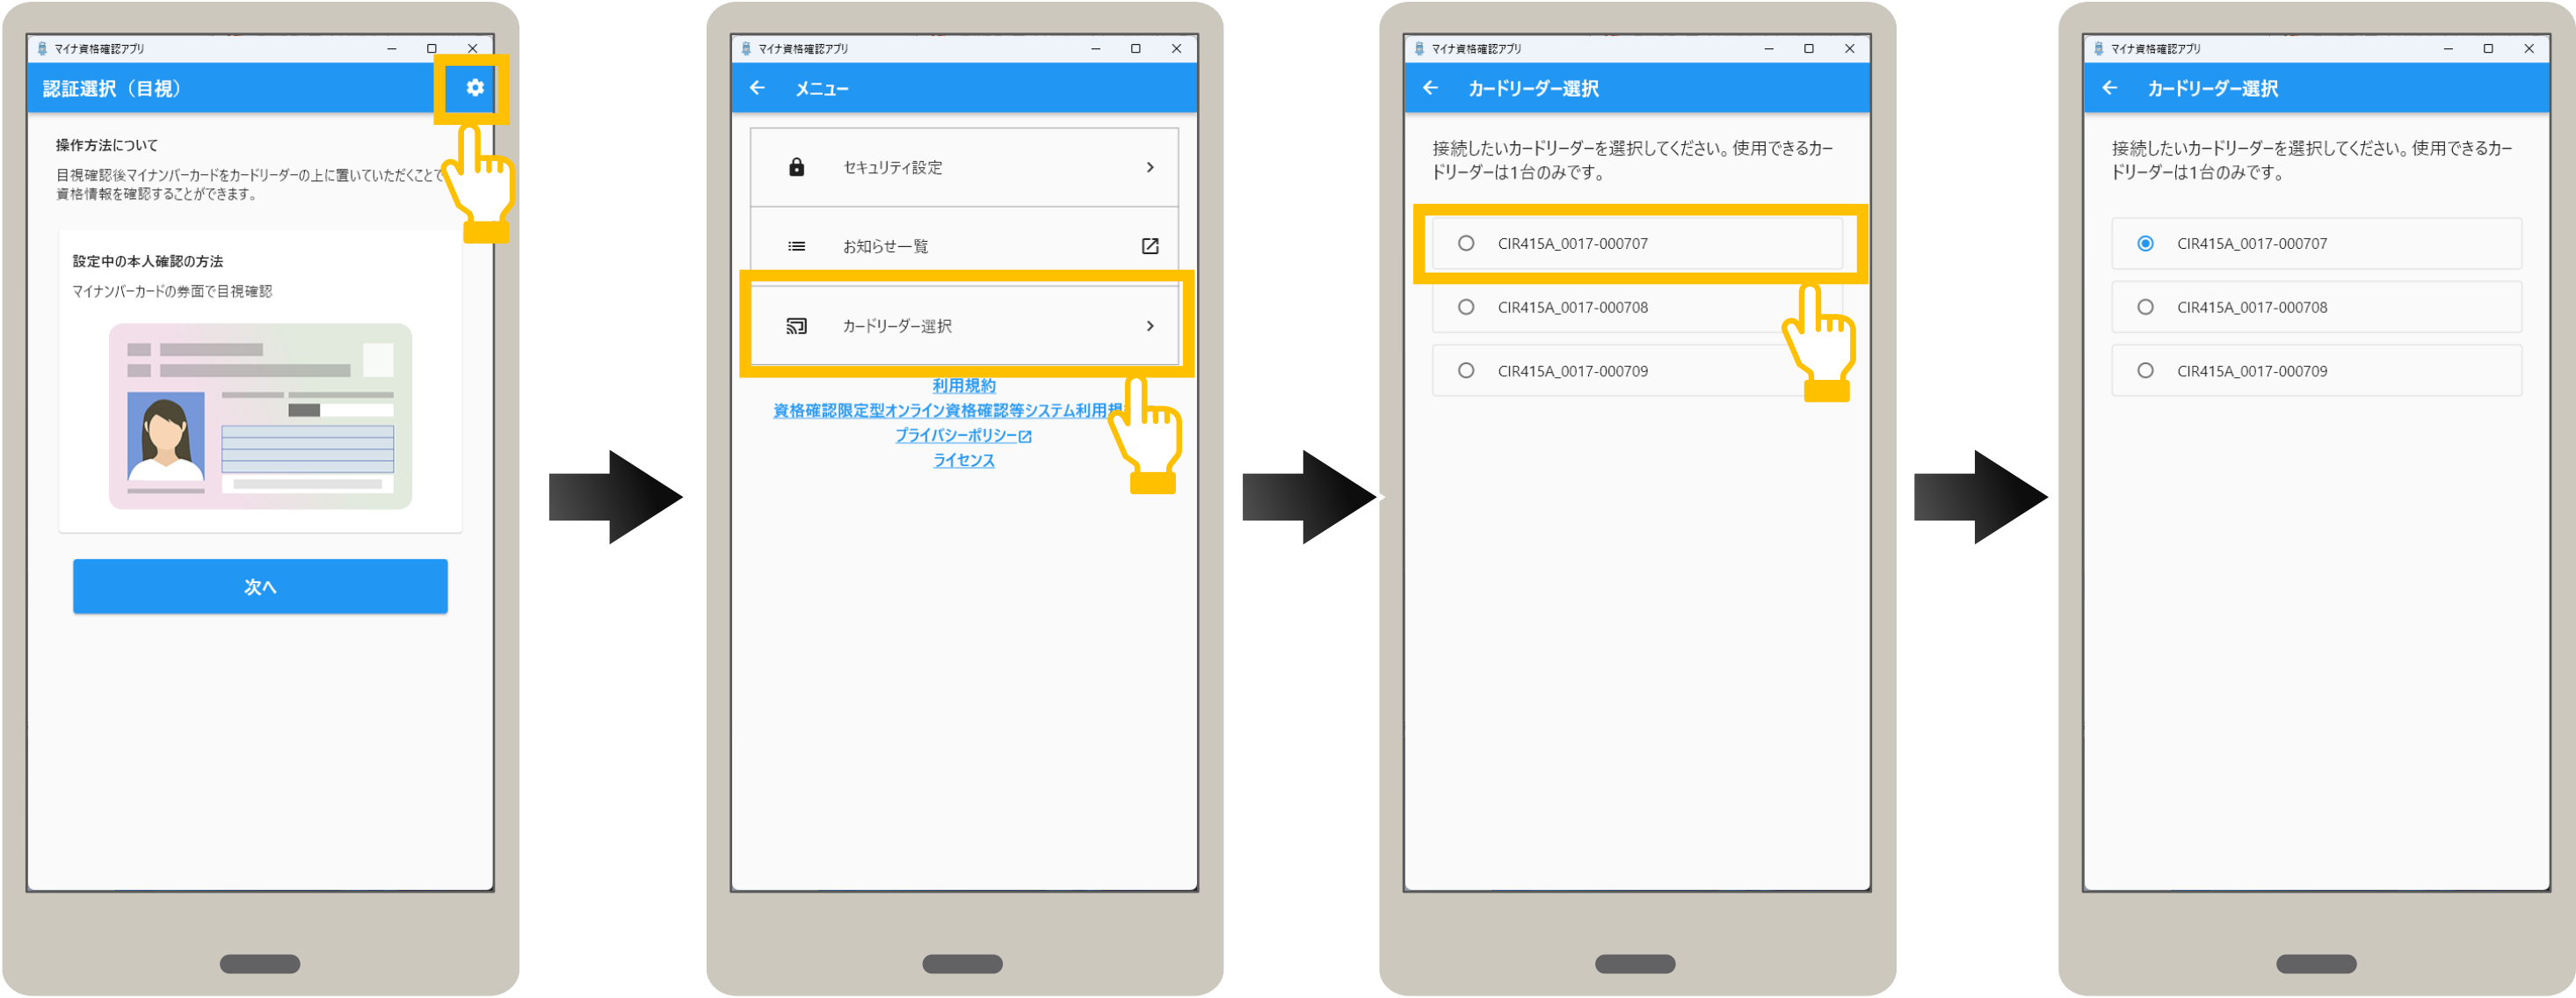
マイナ資格確認アプリ

認証選択（目視）

操作方法について

目視確認後マイナンバーカードをカードリーダーの上に置いていただくことで資格情報を確認することができます。

設定中の本人確認の方法

マイナンバーカードの券面で目視確認

次へ

マイナ資格確認アプリ

メニュー

セキュリティ設定

お知らせ一覧

カードリーダー選択

利用規約

資格確認限定型オンライン資格確認等システム利用規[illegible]

プライバシーポリシー

ライセンス

マイナ資格確認アプリ

カードリーダー選択

接続したいカードリーダーを選択してください。使用できるカードリーダーは1台のみです。

CIR415A_0017-000707

CIR415A_0017-000708

CIR415A_0017-000709

マイナ資格確認アプリ

カードリーダー選択

接続したいカードリーダーを選択してください。使用できるカードリーダーは1台のみです。

CIR415A_0017-000707

CIR415A_0017-000708

CIR415A_0017-000709